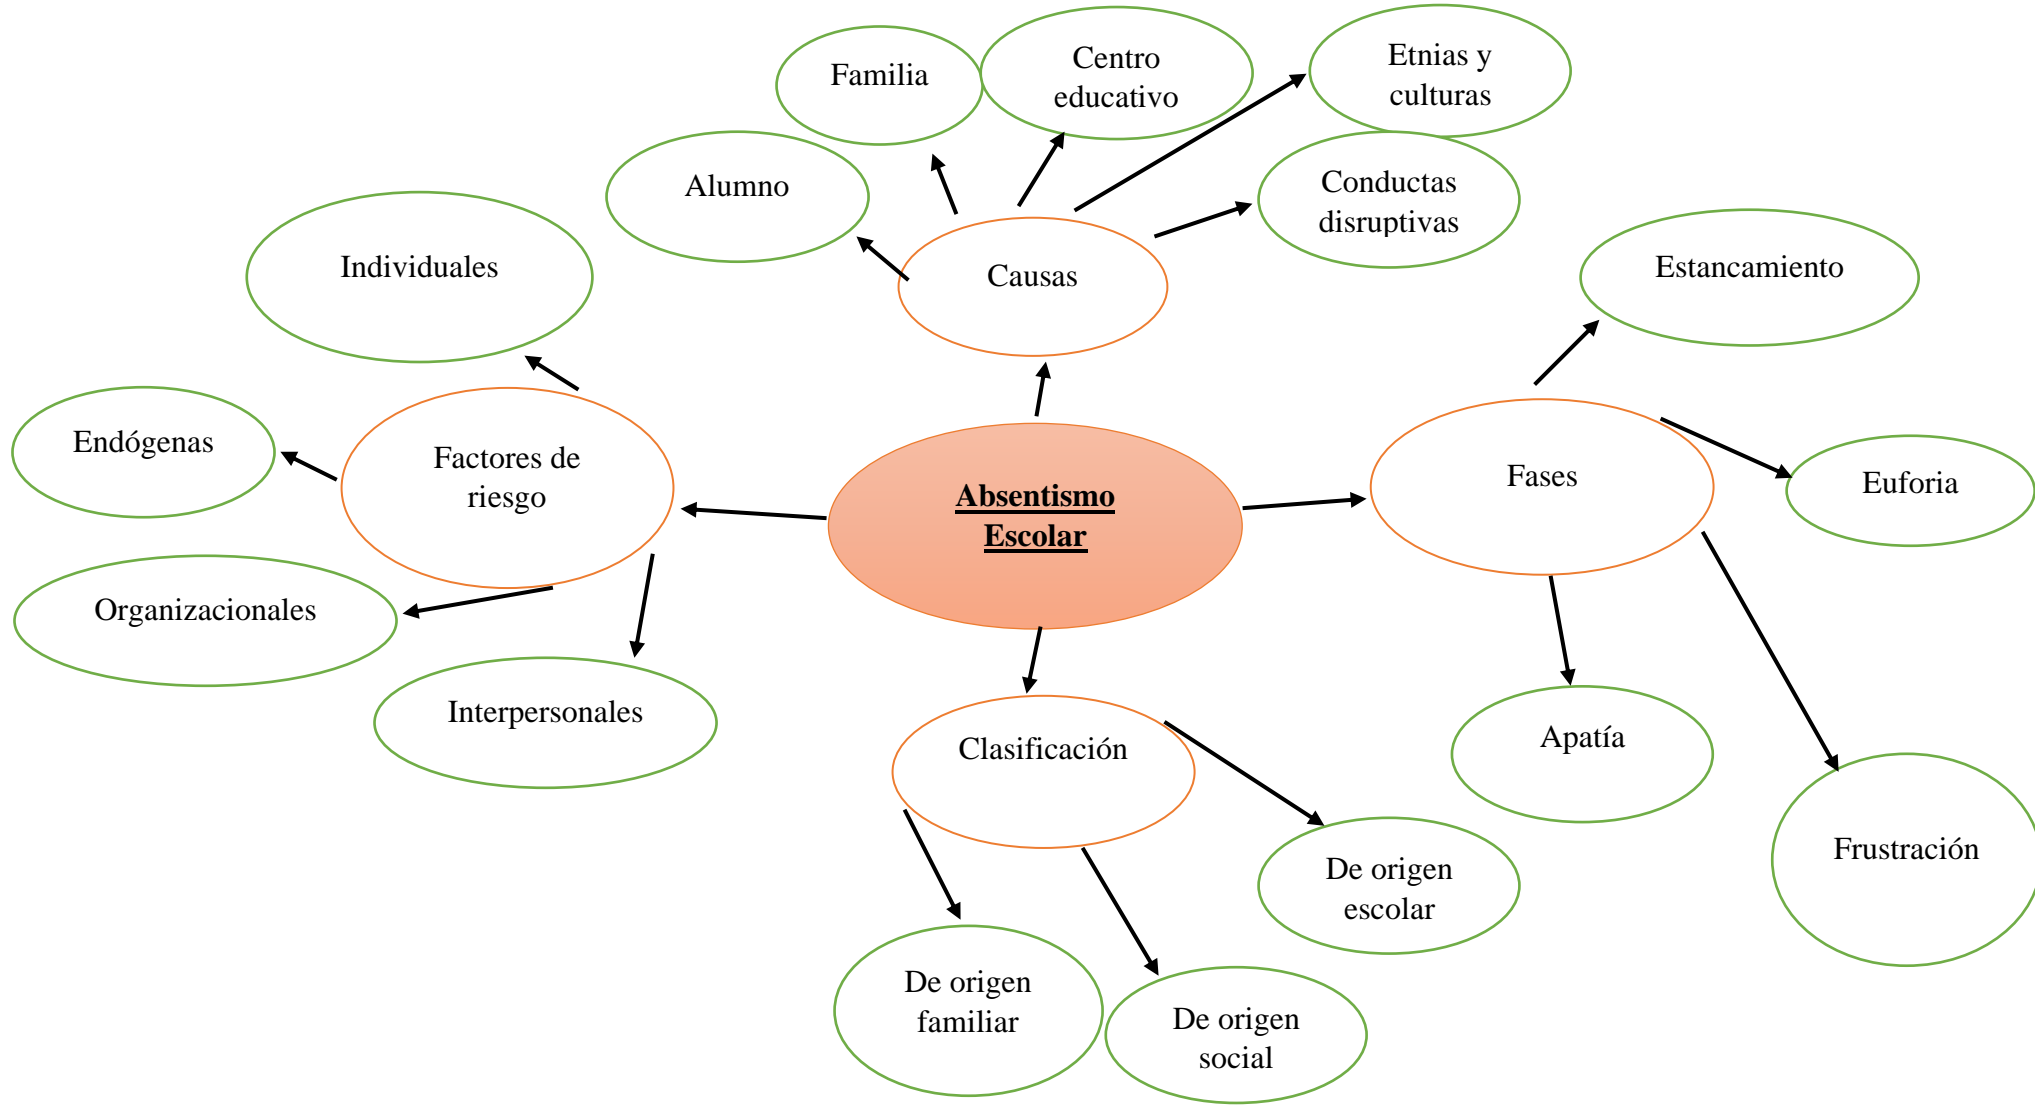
Absentismo Escolar

Causas

Alumno

Familia

Centro educativo

Etnias y culturas

Conductas disruptivas

Factores de riesgo

Individuales

Endógenas

Organizacionales

Interpersonales

Fases

Estancamiento

Euforia

Apatía

Frustración

Clasificación

De origen familiar

De origen social

De origen escolar